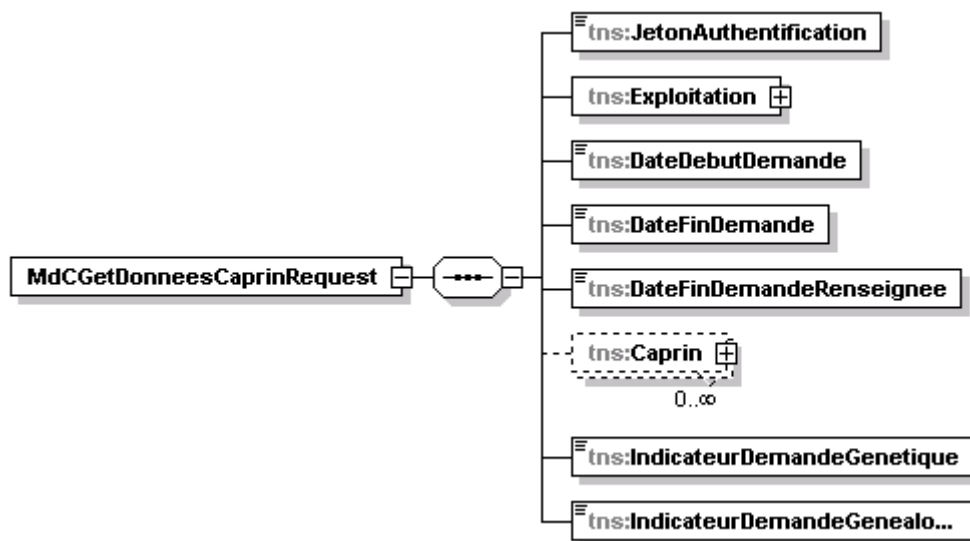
MdCGetDonneesCaprinRequest

tns:JetonAuthentification

tns:Exploitation

tns:DateDebutDemande

tns:DateFinDemande

tns:DateFinDemandeRenseignee

tns:Caprin

0..∞

tns:IndicateurDemandeGenetique

tns:IndicateurDemandeGenealo...